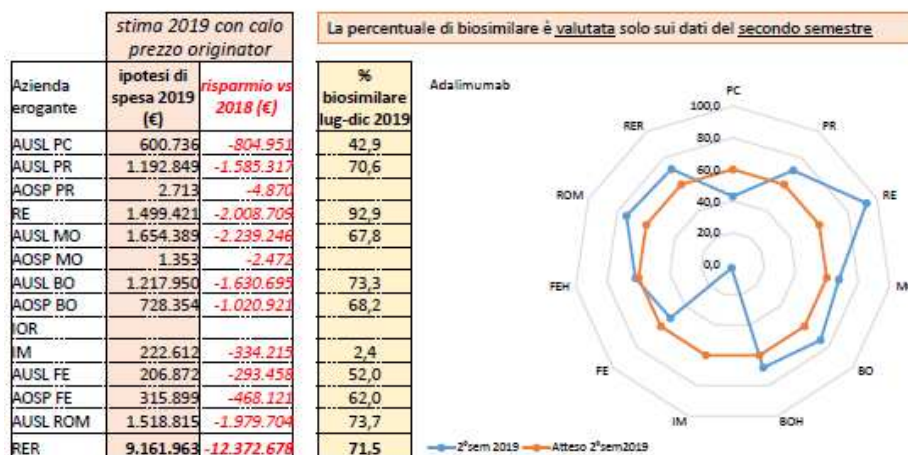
| | stima 2019 con calo prezzo originator | | | % biosimilare lug-dic 2019 |
|---|---|---|---|---|
| Azienda erogante | ipotesi di spesa 2019 (€) | risparmio vs 2018 (€) | | |
| AUSL PC | 600.736 | -804.951 | | 42,9 |
| AUSL PR | 1.192.849 | -1.585.317 | | 70,6 |
| AOSP PR | 2.713 | -4.870 | | |
| RE | 1.499.421 | -2.008.709 | | 92,9 |
| AUSL MO | 1.654.389 | -2.239.246 | | 67,8 |
| AOSP MO | 1.353 | -2.473 | | |
| AUSL BO | 1.217.950 | -1.630.695 | | 73,3 |
| AOSP BO | 728.354 | -1.020.921 | | 68,2 |
| IOR | | | | |
| IM | 222.612 | -334.215 | | 2,4 |
| AUSL FE | 206.872 | -293.458 | | 52,0 |
| AOSP FE | 315.899 | -468.121 | | 62,0 |
| AUSL ROM | 1.518.815 | -1.979.704 | | 73,7 |
| RER | 9.161.963 | -12.372.678 | | 71,5 |

La percentuale di biosimilare è valutata solo sui dati del secondo semestre

Adalimumab

PC
PR
RE
M
BO
BOH
IM
FE
FEH
ROM
RER

100,0
80,0
60,0
40,0
20,0
0,0

2°sem 2019
Atteso 2°sem2019